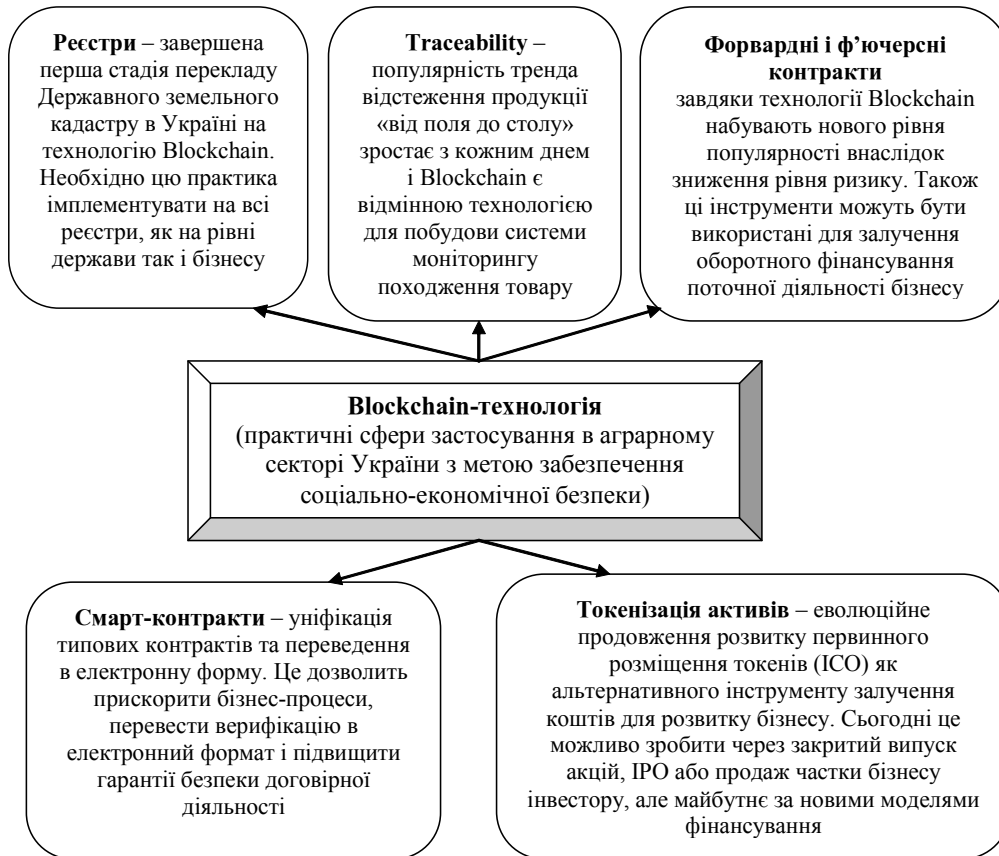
**Реєстри** – завершена перша стадія перекладу Державного земельного кадастру в Україні на технологію Blockchain. Необхідно цю практика імплементувати на всі реєстри, як на рівні держави так і бізнесу

**Traceability** – популярність тренда відстеження продукції «від поля до столу» зростає з кожним днем і Blockchain є відмінною технологією для побудови системи моніторингу походження товару

**Форвардні і ф'ючерсні контракти** завдяки технології Blockchain набувають нового рівня популярності внаслідок зниження рівня ризику. Також ці інструменти можуть бути використані для залучення оборотного фінансування поточної діяльності бізнесу

**Blockchain-технологія**
(практичні сфери застосування в аграрному секторі України з метою забезпечення соціально-економічної безпеки)

**Смарт-контракти** – уніфікація типових контрактів та переведення в електронну форму. Це дозволить прискорити бізнес-процеси, перевести верифікацію в електронний формат і підвищити гарантії безпеки договірної діяльності

**Токенізація активів** – еволюційне продовження розвитку первинного розміщення токенів (ICO) як альтернативного інструменту залучення коштів для розвитку бізнесу. Сьогодні це можливо зробити через закритий випуск акцій, IPO або продаж частки бізнесу інвестору, але майбутнє за новими моделями фінансування